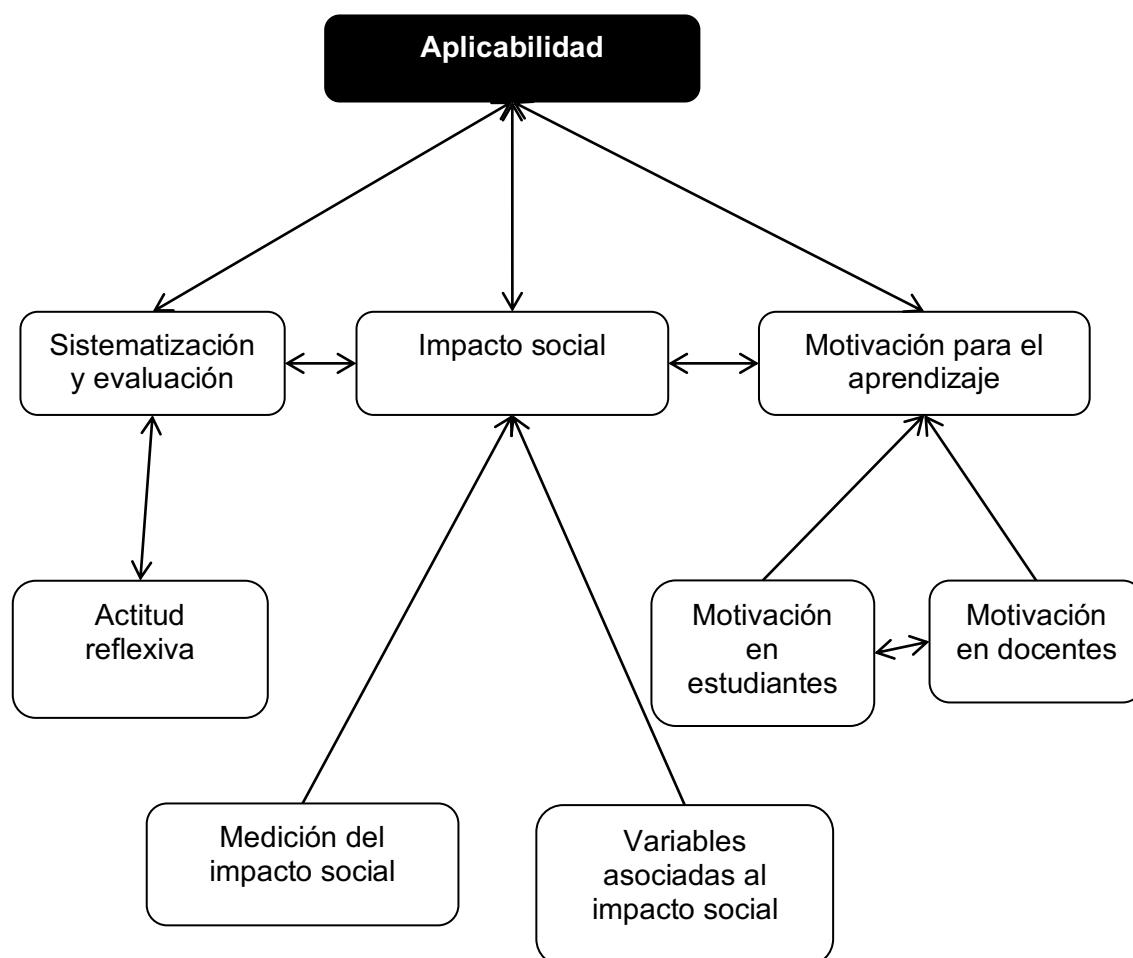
Aplicabilidad

Sistematización y evaluación

Impacto social

Motivación para el aprendizaje

Actitud reflexiva

Motivación en estudiantes

Motivación en docentes

Medición del impacto social

Variables asociadas al impacto social